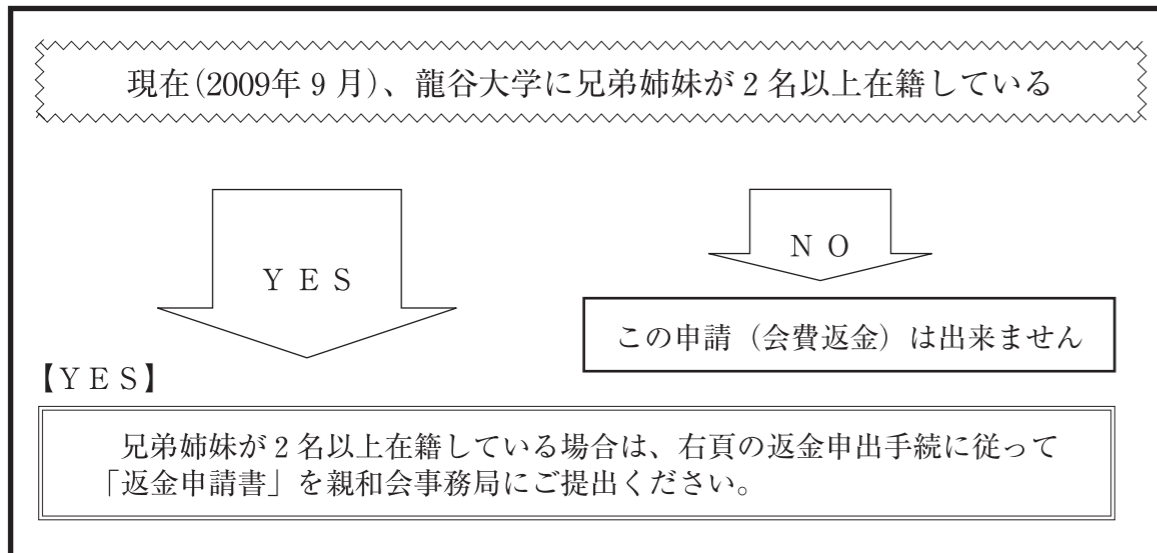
現在(2009年 9 月)、龍谷大学に兄弟姉妹が 2 名以上在籍している

ＹＥＳ

ＮＯ

この申請（会費返金）は出来ません

【ＹＥＳ】

兄弟姉妹が 2 名以上在籍している場合は、右頁の返金申出手続に従って「返金申請書」を親和会事務局にご提出ください。